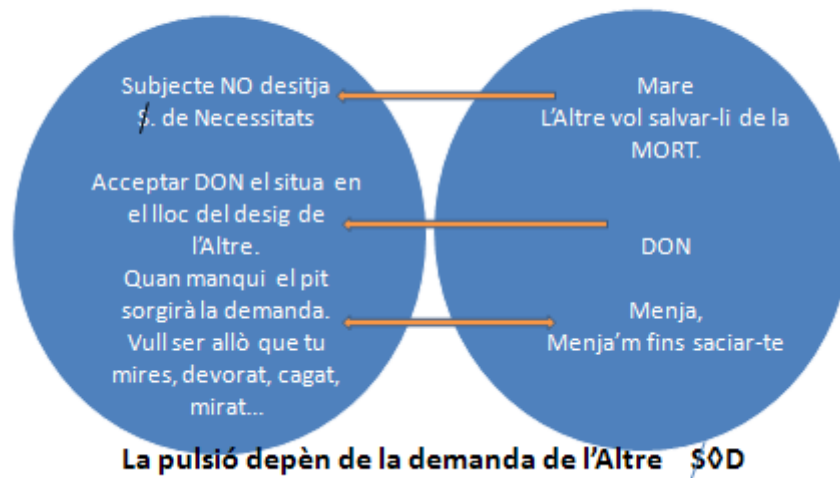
Subjecte NO desitja
$\not{S}$. de Necessitats

Acceptar DON el situa en el lloc del desig de l'Altre.
Quan manqui el pit sorgirà la demanda.
Vull ser allò que tu mires, devorat, cagat, mirat...

Mare
L'Altre vol salvar-li de la MORT.

DON

Menja,
Menja'm fins saciar-te

La pulsió depèn de la demanda de l'Altre $\not{S}\lozenge D$